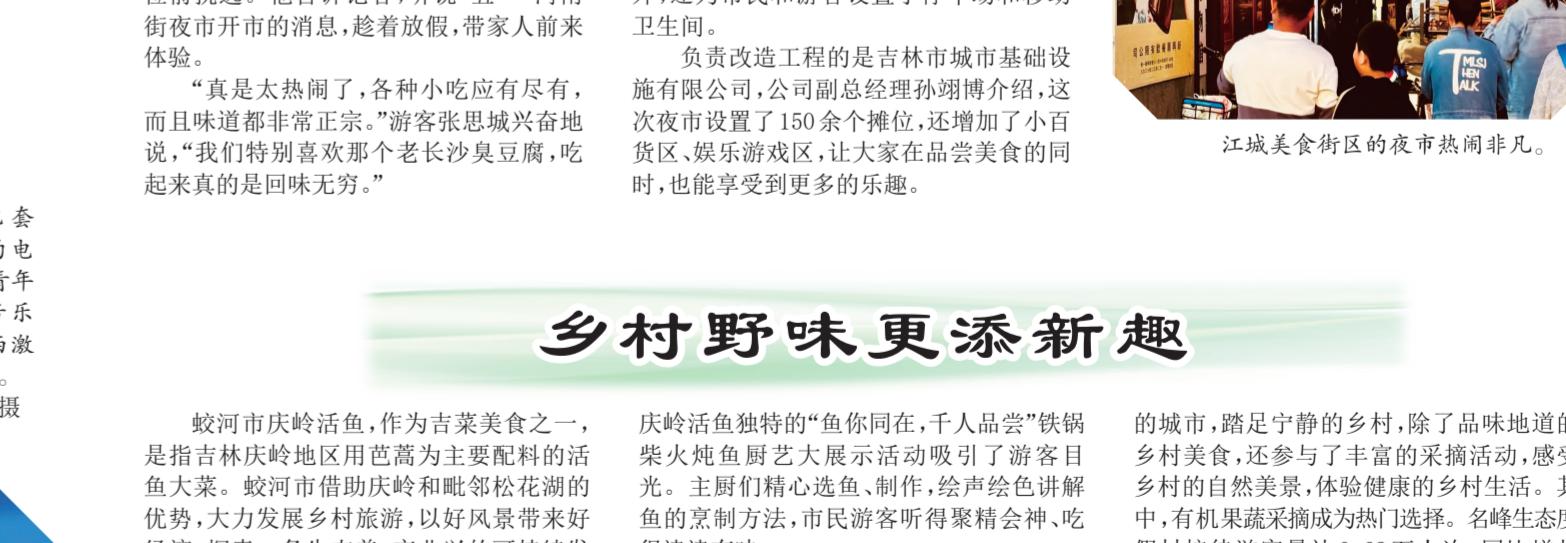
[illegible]街夜市开市的消息，趁着放假，带家人前来体验。

“真是太热闹了，各种小吃应有尽有，而且味道都非常正宗。”游客张思城兴奋地说，“我们特别喜欢那个老长沙臭豆腐，吃起来真的是回味无穷。”

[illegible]卫生间。

负责改造工程的是吉林市城市基础设施有限公司，公司副总经理孙翊博介绍，这次夜市设置了150余个摊位，还增加了小百货区、娱乐游戏区，让大家在品尝美食的同时，也能享受到更多的乐趣。

江城美食街区的夜市热闹非凡。

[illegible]套
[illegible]电
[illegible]年
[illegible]乐
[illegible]激
。
摄

乡村野味更添新趣

蛟河市庆岭活鱼，作为吉菜美食之一，是指吉林庆岭地区用苣荬为主要配料的活鱼大菜。蛟河市借助庆岭和毗邻松花湖的优势，大力发展乡村旅游，以好风景带来好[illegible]

庆岭活鱼独特的“鱼你同在，千人品尝”铁锅柴火炖鱼厨艺大展示活动吸引了游客目光。主厨们精心选鱼、制作，绘声绘色讲解鱼的烹制方法，市民游客听得聚精会神、吃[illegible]

的城市，踏足宁静的乡村，除了品味地道的乡村美食，还参与了丰富的采摘活动，感受乡村的自然美景，体验健康的乡村生活。其中，有机果蔬采摘成为热门选择。名峰生态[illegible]